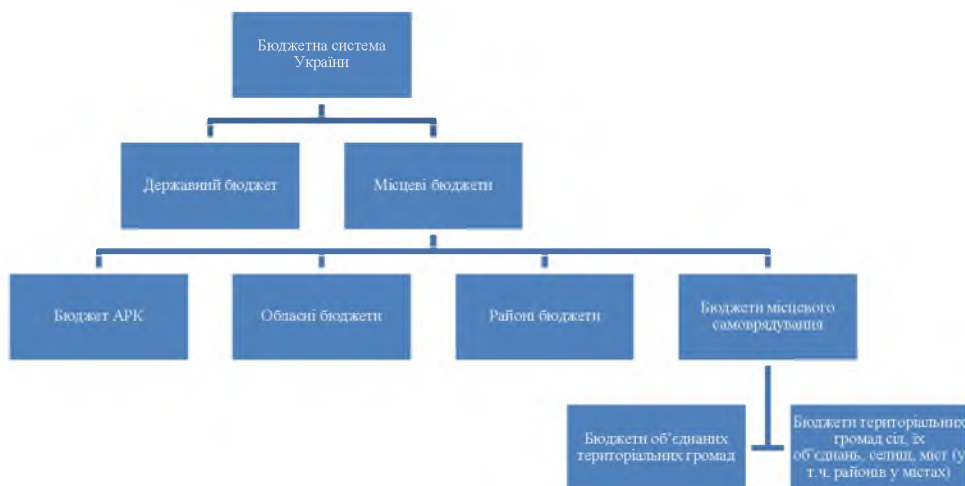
Бюджетна система України

Державний бюджет

Місцеві бюджети

Бюджет АРК

Обласні бюджети

Районі бюджети

Бюджети місцевого самоврядування

Бюджети об'єднаних територіальних громад

Бюджети територіальних громад сіл, їх об'єднань, селищ, міст (у т.ч. районів у містах)